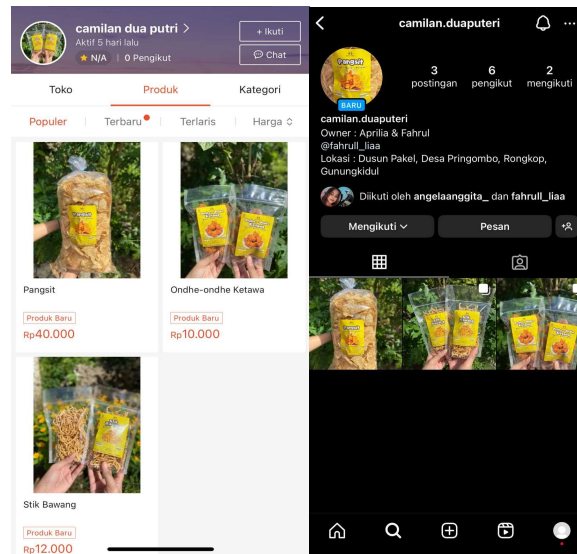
camilan dua putri >
Aktif 5 hari lalu
N/A | 0 Pengikut
+ Ikuti
Chat

Toko
Produk
Kategori

Populer
Terbaru
Terlaris
Harga

Pangsit
Produk Baru
Rp40.000

Ondhe-ondhe Ketawa
Produk Baru
Rp10.000

Stik Bawang
Produk Baru
Rp12.000

camilan.duaputeri

3 postingan
6 pengikut
2 mengikuti

BARU
camilan.duaputeri
Owner : Aprilia & Fahrul
@fahrull_liaa
Lokasi : Dusun Pakel, Desa Pringombo, Rongkop, Gunungkidul

Diikuti oleh angelaanggita_ dan fahrull_liaa

Mengikuti
Pesan